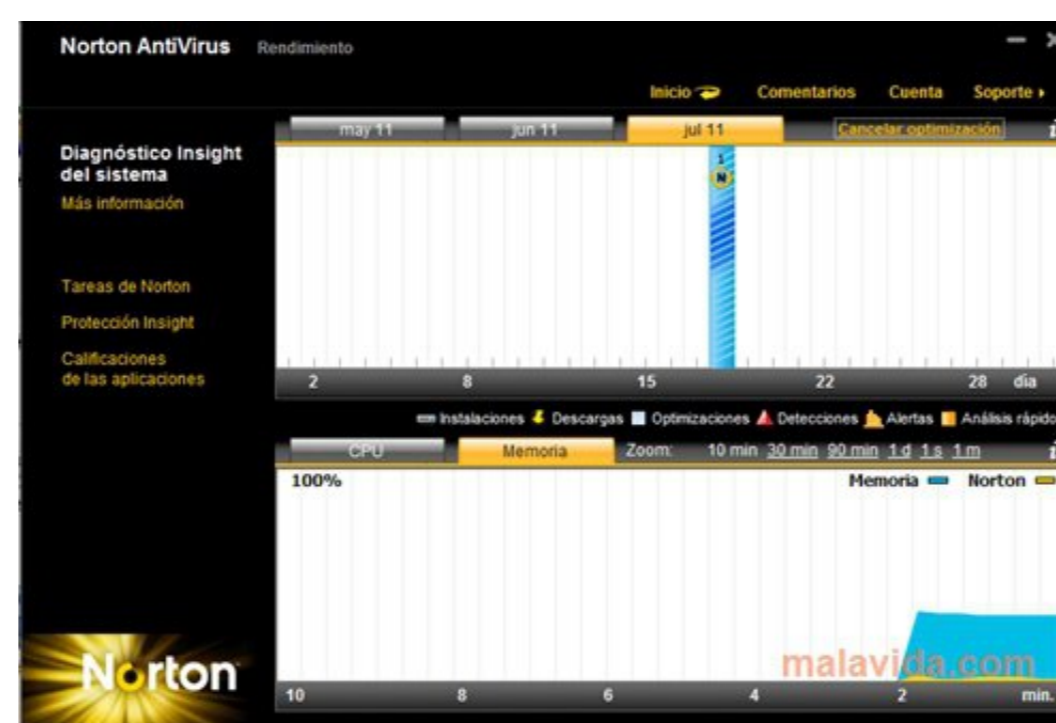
Norton AntiVirus Rendimiento

Inicio Comentarios Cuenta Soporte ▸

Diagnóstico Insight del sistema
Más información

Tareas de Norton
Protección Insight
Calificaciones de las aplicaciones

may 11 jun 11 jul 11 Cancelar optimización

1
N

2 8 15 22 28 día

Instalaciones Descargas Optimizaciones Detecciones Alertas Análisis rápido

CPU Memoria Zoom: 10 min 30 min 90 min 1 d 1 s 1 m

100%
Memoria Norton

10 8 6 4 2 min.

Norton

malavida.com